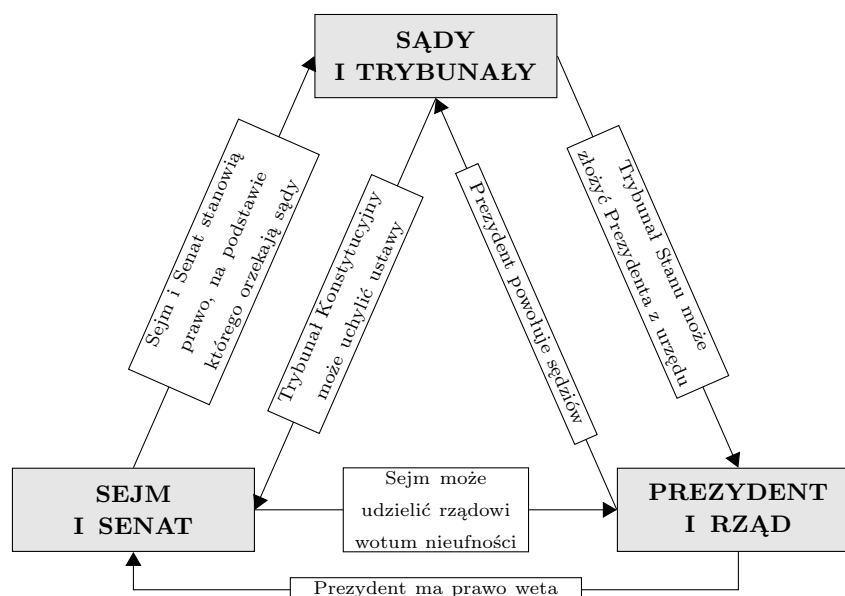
SĄDY I TRYBUNAŁY

Sejm i Senat stanowią prawo, na podstawie którego orzekają sądy

Trybunał Konstytucyjny może uchylić ustawy

Prezydent powołuje sędziów

Trybunał Stanu może złożyć Prezydenta z urzędu

SEJM I SENAT

Sejm może udzielić rządowi wotum nieufności

PREZYDENT I RZĄD

Prezydent ma prawo weta